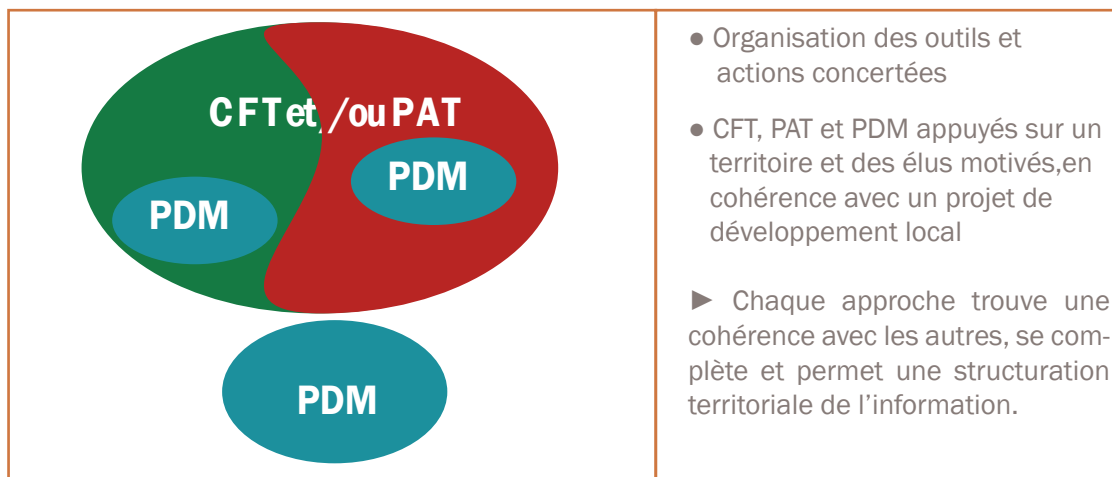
CFTet/ouPAT

PDM

PDM

PDM

● Organisation des outils et actions concertées

● CFT, PAT et PDM appuyés sur un territoire et des élus motivés,en cohérence avec un projet de développement local

► Chaque approche trouve une cohérence avec les autres, se complète et permet une structuration territoriale de l'information.